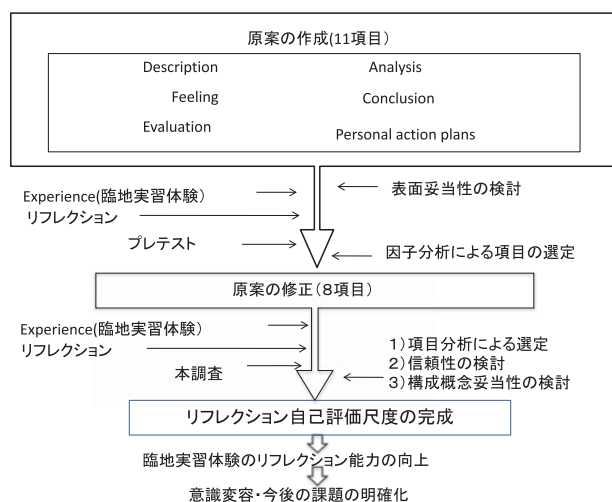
原案の作成(11項目）

Description

Analysis

Feeling

Conclusion

Evaluation

Personal action plans

Experience(臨地実習体験）

リフレクション

表面妥当性の検討

プレテスト

因子分析による項目の選定

原案の修正（8項目）

Experience(臨地実習体験）

リフレクション

本調査

1）項目分析による選定
2）信頼性の検討
3）構成概念妥当性の検討

リフレクション自己評価尺度の完成

臨地実習体験のリフレクション能力の向上

意識変容・今後の課題の明確化